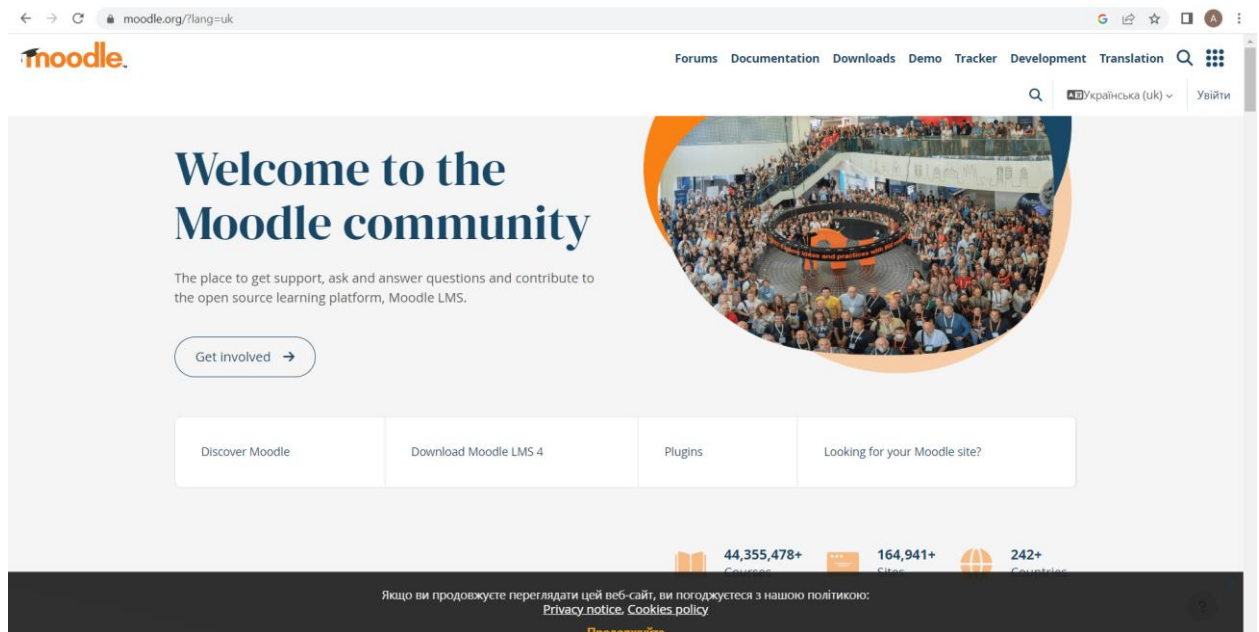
moodle.org/?lang=uk

moodle

Forums Documentation Downloads Demo Tracker Development Translation

Українська (uk) Увійти

Welcome to the Moodle community

The place to get support, ask and answer questions and contribute to the open source learning platform, Moodle LMS.

Get involved →

Discover Moodle

Download Moodle LMS 4

Plugins

Looking for your Moodle site?

44,355,478+ Courses

164,941+ Sites

242+ Countries

Якщо ви продовжуєте переглядати цей веб-сайт, ви погоджуєтеся з нашою політикою: Privacy notice, Cookies policy

Продовжуйте